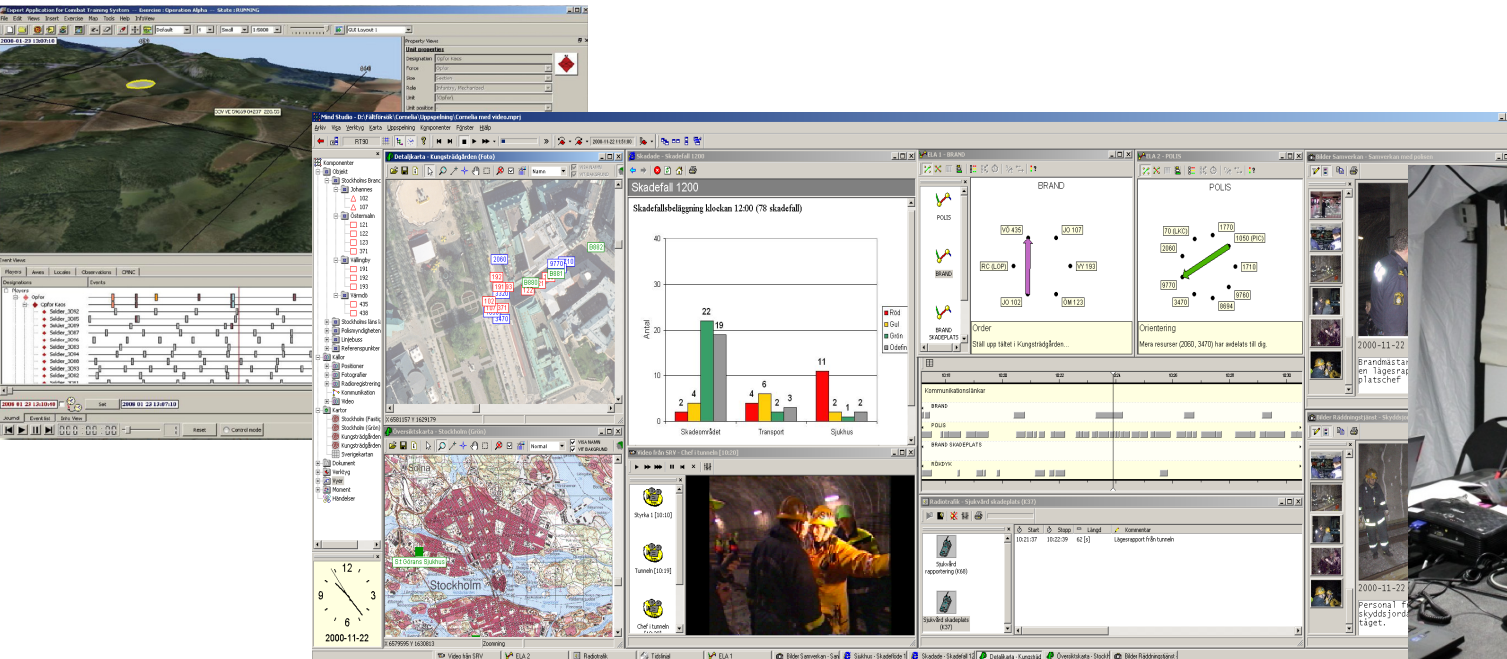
Export Application for Combat Training Systems - Exercise : Operation Alpha - State : RUNNING
File Edit Views Insert Exercise Map Tools Help InfoView
2008-01-23 13:07:18
Property Views
Unit properties
Designation Opfor Kaos
Force
Role
Unit

Event Views
Players Areas Locales Observations CMNC
Designations Events
Players
Opfor
Opfor Kaos
Soldier_3DR2
Soldier_3DR5
Soldier_3DR7
Soldier_3DR6
Soldier_3DR4
Soldier_3DR3
Soldier_3DR8
Soldier_3DR9
2008 01 23 12:10:40
Set
2008 01 23 13:07:18
Journal Event list Info View
00 : 00 : 00
Reset
Control mode

Mind Studio - D:\Fältförsök\Cornelia\Uppspelning\Cornelia med video.mpr
Arkiv Visa Verktyg Karta Uppspelning Komponenter Fönster Hjälp
RT:80
2000-11-22 11:51:00
Komponenter
Objekt
Stockholms Brand
Johannes
102
107
Östermalm
121
122
123
371
Vällingby
191
192
193
Värmdö
435
438
Stockholms läns l
Polismyndigheten
Linjebuss
Referenspunkter
Källor
Positioner
Fotografier
Radioregistrering
Kommunikation
Video
Kartor
Stockholm (Foto)
Stockholm (Grön)
Kungsträdgården
Kungsträdgården
Sverigekartan
Dokument
Verktyg
Vyer
Moment
Händelser

Detaljkarta - Kungsträdgården (Foto)
Namn
VISA NAMN
VIT BAKGRUND
2060
9770
B882
192
191
B881
B880
123
102
3470
X 6581157 Y 1629179

Översiktskarta - Stockholm (Grön)
Normal
VISA NAMN
VIT BAKGRUND
Solna
S:t Görans Sjukhus
Stockholm
X 6579995 Y 1630813
Zoomning

2000-11-22

Skadade - Skadefall 1200
Skadefall 1200
Skadefallsbeläggning klockan 12:00 (78 skadefall)
Antal
40
30
20
10
0
2
4
22
19
4
6
2
3
11
2
1
2
Skadeområdet
Transport
Sjukhus
Röd
Gul
Grön
Odefin

Video från SRV - Chef i tunneln [10:20]
Styrka 1 [10:10]
Tunneln [10:19]
Chef i tunneln

ELA 1 - BRAND
POLIS
BRAND
BRAND SKADEPLATS
BRAND
VO 435
JO 107
RC (LOP)
YY 193
JO 102
ÖM 123
Order
Ställ upp tältet i Kungsträdgården...

ELA 2 - POLIS
POLIS
1770
70 (LKC)
1050 (PIC)
2060
1710
9770
9780
3470
9694
Orientering
Mera resurser (2060, 3470) har avdelats till dig.

Kommunikationslänkar
BRAND
POLIS
BRAND SKADEPLATS
RÖKDYK

Radiotrafik - Sjukvård skadeplats (K37)
Start Stopp Längd Kommentar
10:21:37 10:22:39 62 [s] Lägesrapport från tunneln
Sjukvård rapportering (K68)
Sjukvård skadeplats (K37)

Bilder Samverkan - Samverkan med polisen
Brandmästar
en lägesrap
platschef

Bilder Räddningstjänst - Skyddj
2000-11-22
Personal f
skyddsjorda
taget.

Video från SRV
ELA 2
Radiotrafik
Tidslinjal
ELA 1
Bilder Samverkan - Sam
Sjukhus - Skadefiide 1
Skadade - Skadefall 12
Detaljkarta - Kungsträd
Översiktskarta - Stockh
Bilder Räddningstjänst